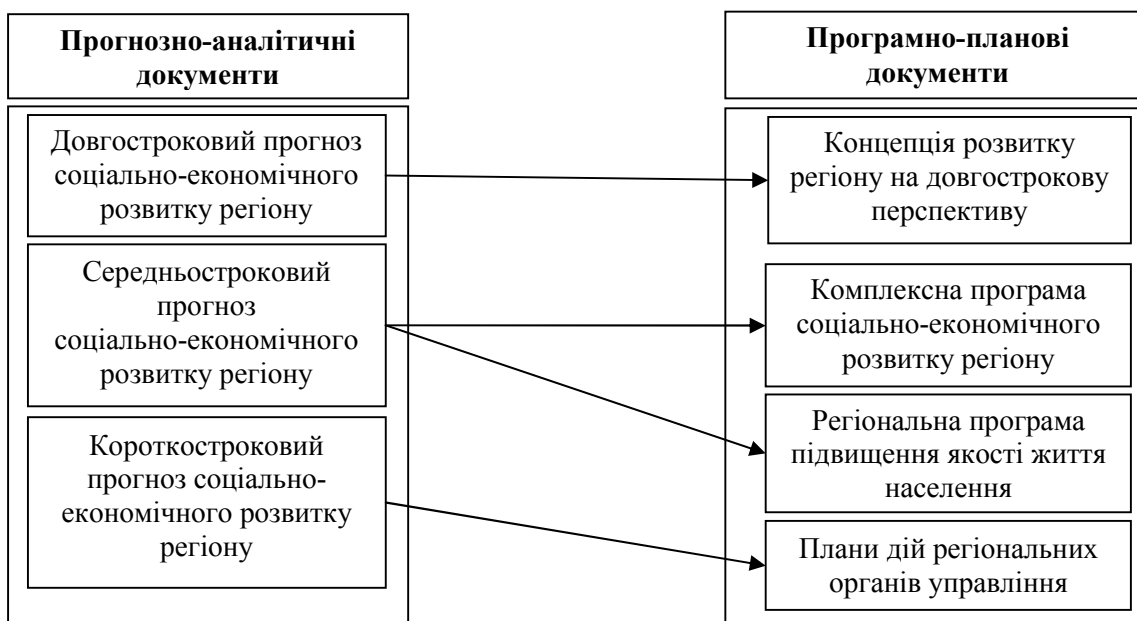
Прогнозно-аналітичні документи

Довгостроковий прогноз соціально-економічного розвитку регіону

Середньостроковий прогноз соціально-економічного розвитку регіону

Короткостроковий прогноз соціально-економічного розвитку регіону

Програмно-планові документи

Концепція розвитку регіону на довгострокову перспективу

Комплексна програма соціально-економічного розвитку регіону

Регіональна програма підвищення якості життя населення

Плани дій регіональних органів управління